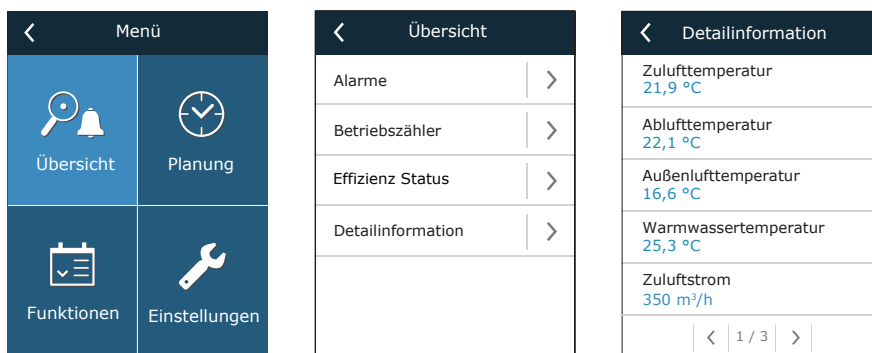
Menü

Übersicht

Planung

Funktionen

Einstellungen

Übersicht

Alarme

Betriebszähler

Effizienz Status

Detailinformation

Detailinformation

Zulufttemperatur
21,9 °C

Ablufttemperatur
22,1 °C

Außenlufttemperatur
16,6 °C

Warmwassertemperatur
25,3 °C

Zuluftstrom
350 m³/h

1 / 3